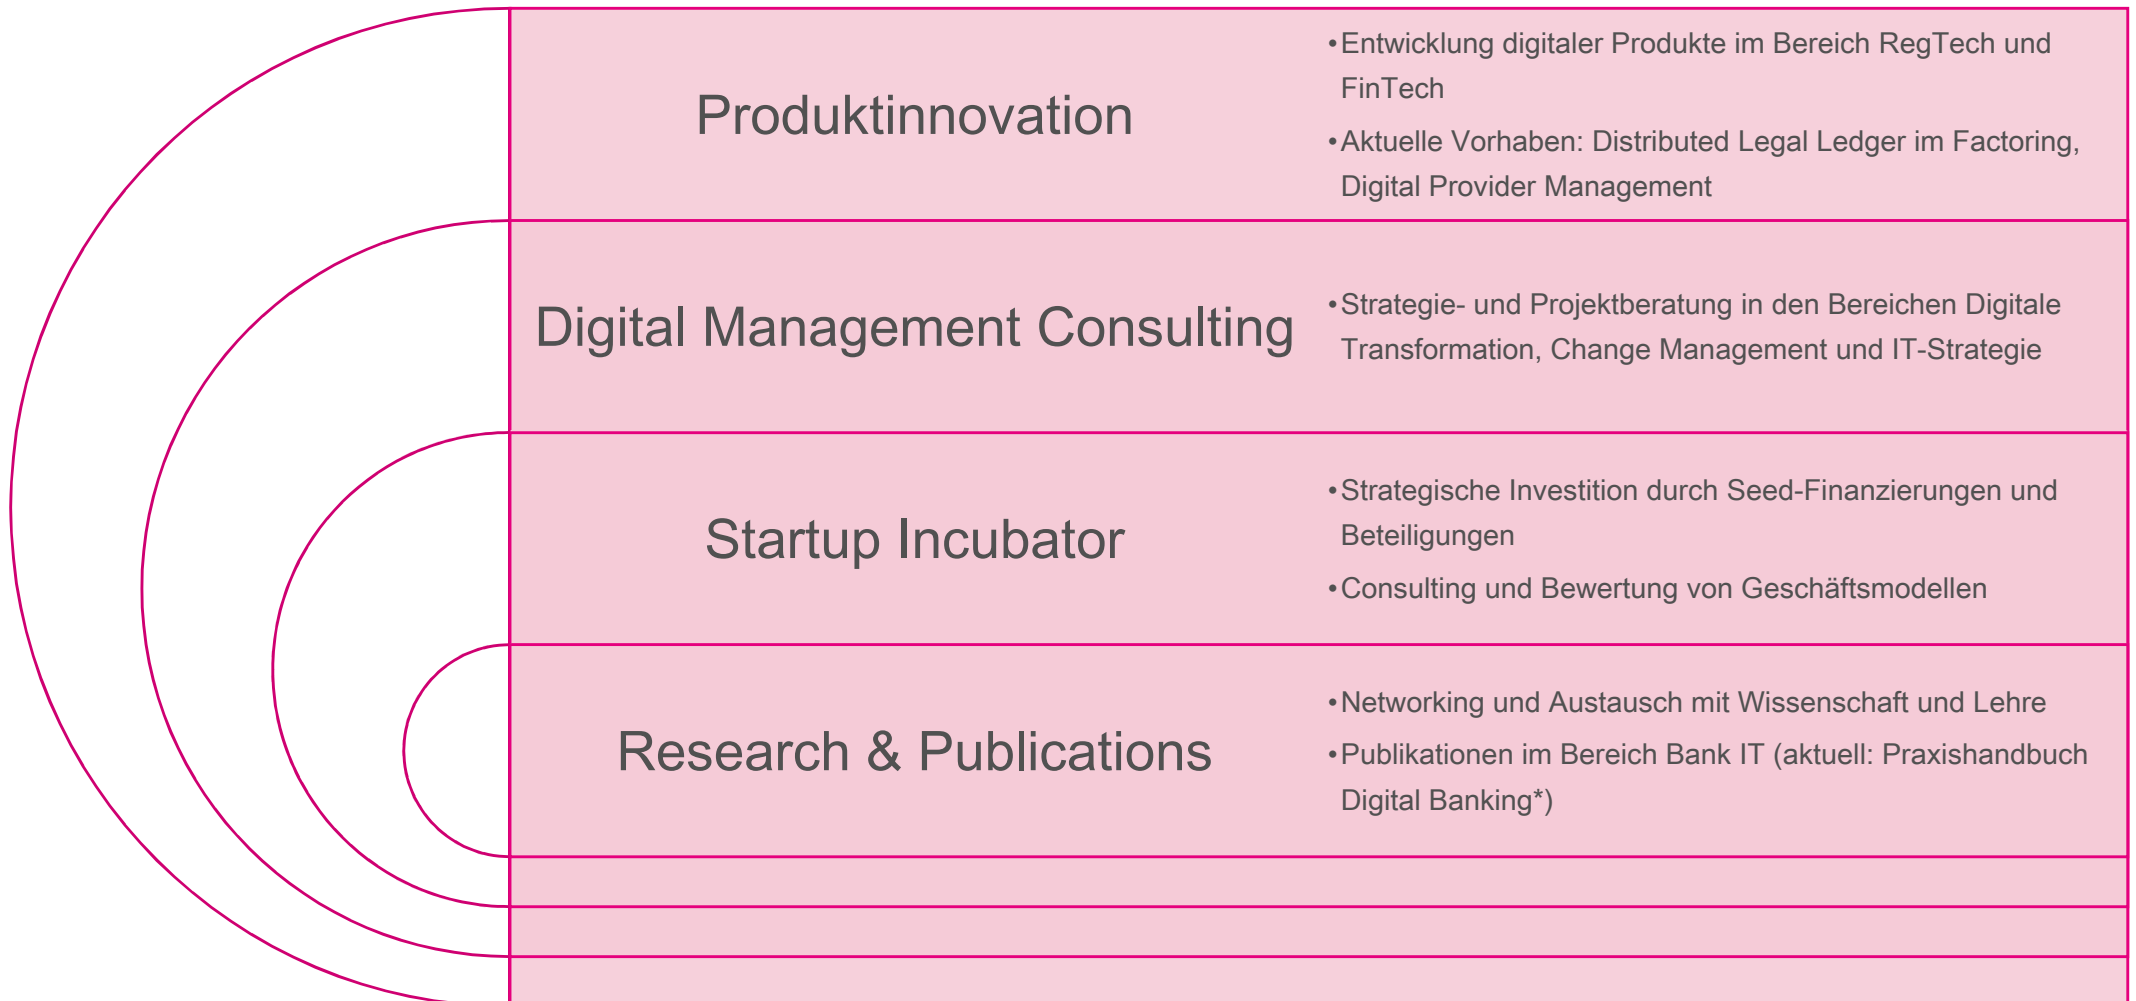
Produktinnovation

•Entwicklung digitaler Produkte im Bereich RegTech und FinTech

•Aktuelle Vorhaben: Distributed Legal Ledger im Factoring, Digital Provider Management

Digital Management Consulting

•Strategie- und Projektberatung in den Bereichen Digitale Transformation, Change Management und IT-Strategie

Startup Incubator

•Strategische Investition durch Seed-Finanzierungen und Beteiligungen

•Consulting und Bewertung von Geschäftsmodellen

Research & Publications

•Networking und Austausch mit Wissenschaft und Lehre

•Publikationen im Bereich Bank IT (aktuell: Praxishandbuch Digital Banking*)